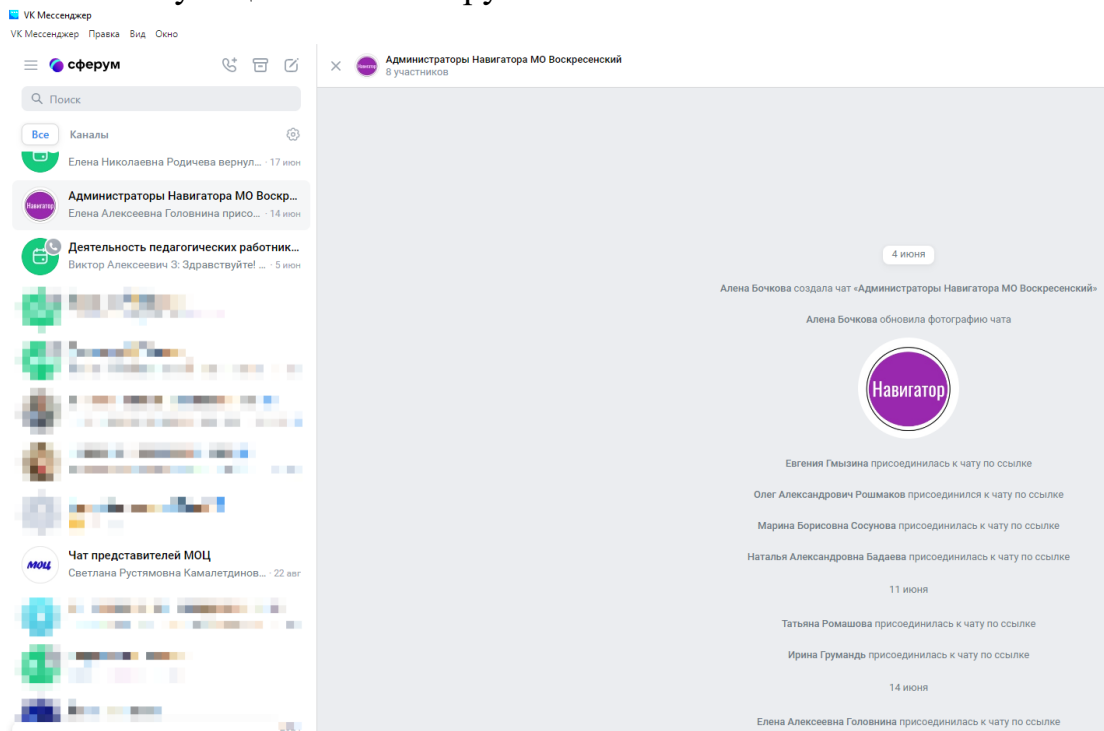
VK Мессенджер
VK Мессенджер Правка Вид Окно

сферум

Поиск

Все Каналы

Елена Николаевна Родичева вернул... · 17 июн

Навигатор
Администраторы Навигатора МО Воскр...
Елена Алексеевна Головнина присо... · 14 июн

Деятельность педагогических работник...
Виктор Алексеевич З: Здравствуйте! ... · 5 июн

МОЦ
Чат представителей МОЦ
Светлана Рустямовна Камалетдинов... · 22 авг

Навигатор
Администраторы Навигатора МО Воскресенский
8 участников

4 июня

Алена Бочкова создала чат «Администраторы Навигатора МО Воскресенский»

Алена Бочкова обновила фотографию чата

Навигатор

Евгения Гмызина присоединилась к чату по ссылке

Олег Александрович Рошмаков присоединился к чату по ссылке

Марина Борисовна Сосунова присоединилась к чату по ссылке

Наталья Александровна Бадаева присоединилась к чату по ссылке

11 июня

Татьяна Ромашова присоединилась к чату по ссылке

Ирина Грумандь присоединилась к чату по ссылке

14 июня

Елена Алексеевна Головнина присоединилась к чату по ссылке